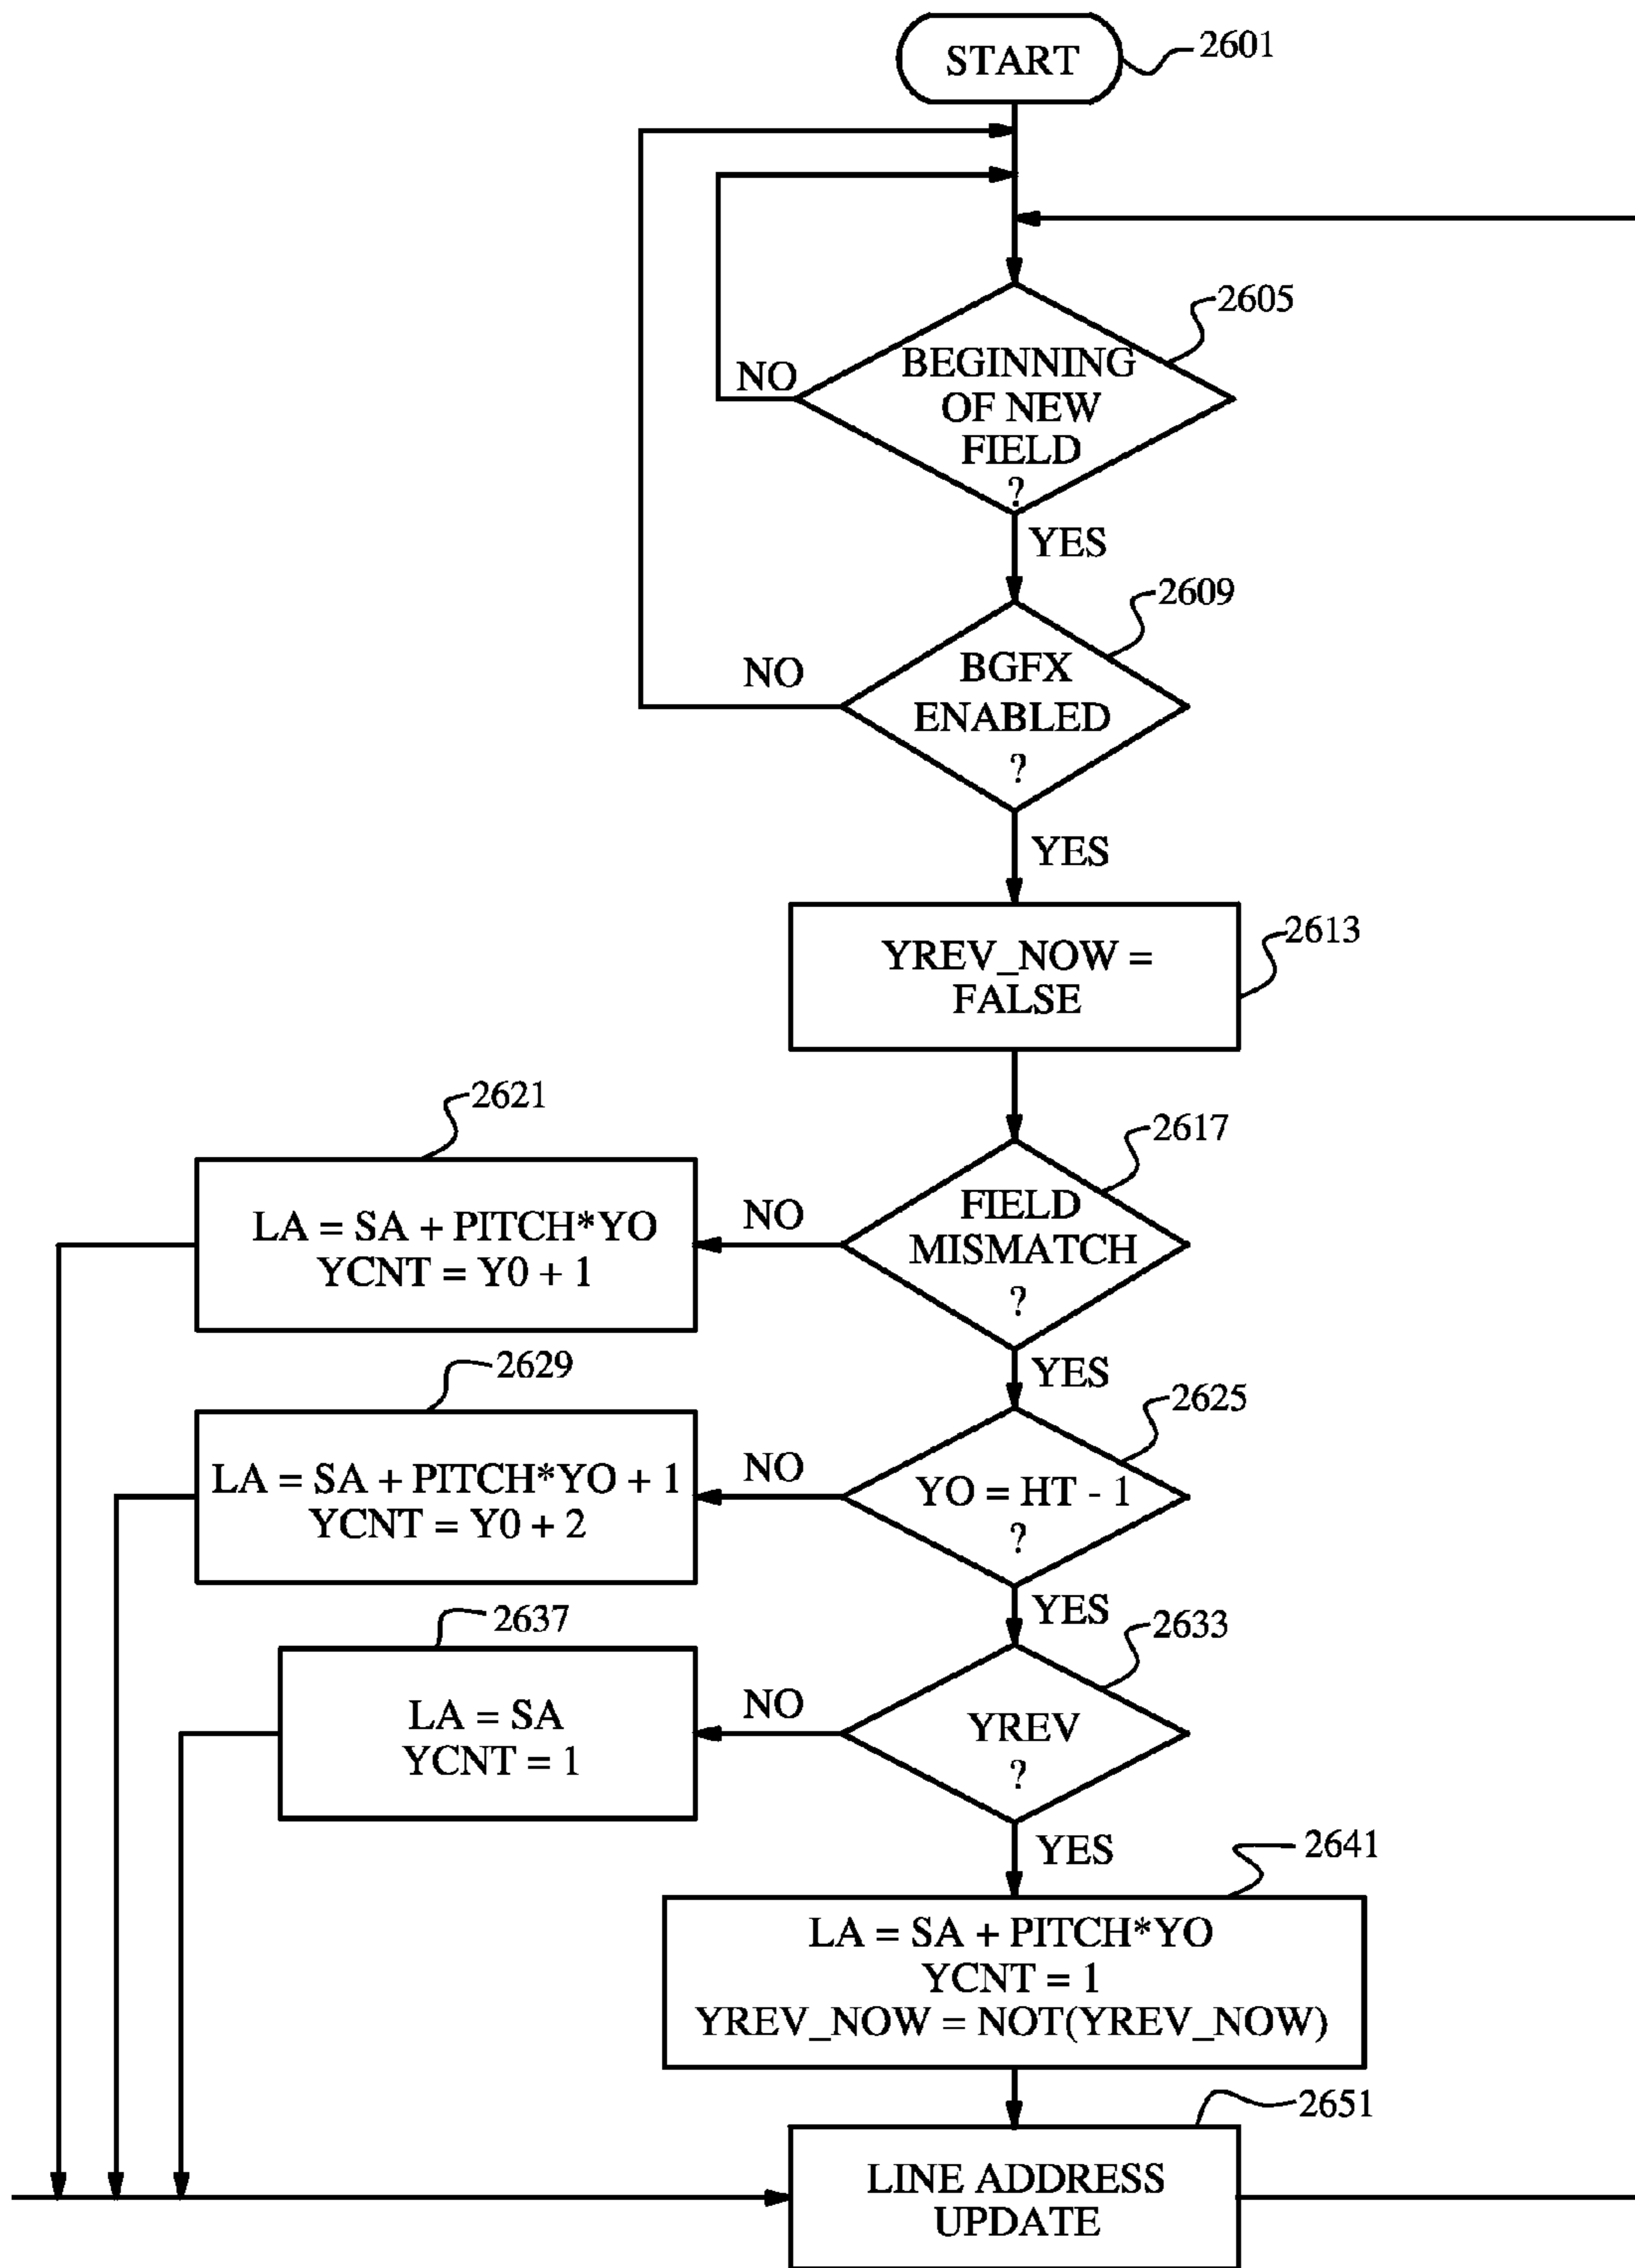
START
2601

BEGINNING OF NEW FIELD ?
2605
NO
YES

BGFX ENABLED ?
2609
NO
YES

YREV_NOW = FALSE
2613

FIELD MISMATCH ?
2617
NO
YES

LA = SA + PITCH*YO
YCNT = Y0 + 1
2621

YO = HT - 1 ?
2625
NO
YES

LA = SA + PITCH*YO + 1
YCNT = Y0 + 2
2629

YREV ?
2633
NO
YES

LA = SA
YCNT = 1
2637

LA = SA + PITCH*YO
YCNT = 1
YREV_NOW = NOT(YREV_NOW)
2641

LINE ADDRESS UPDATE
2651